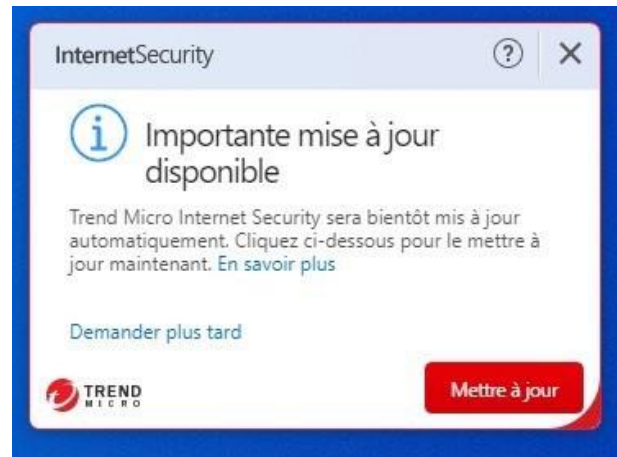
InternetSecurity

?

✕

Importante mise à jour disponible

Trend Micro Internet Security sera bientôt mis à jour automatiquement. Cliquez ci-dessous pour le mettre à jour maintenant. En savoir plus

Demander plus tard

TREND MICRO

Mettre à jour